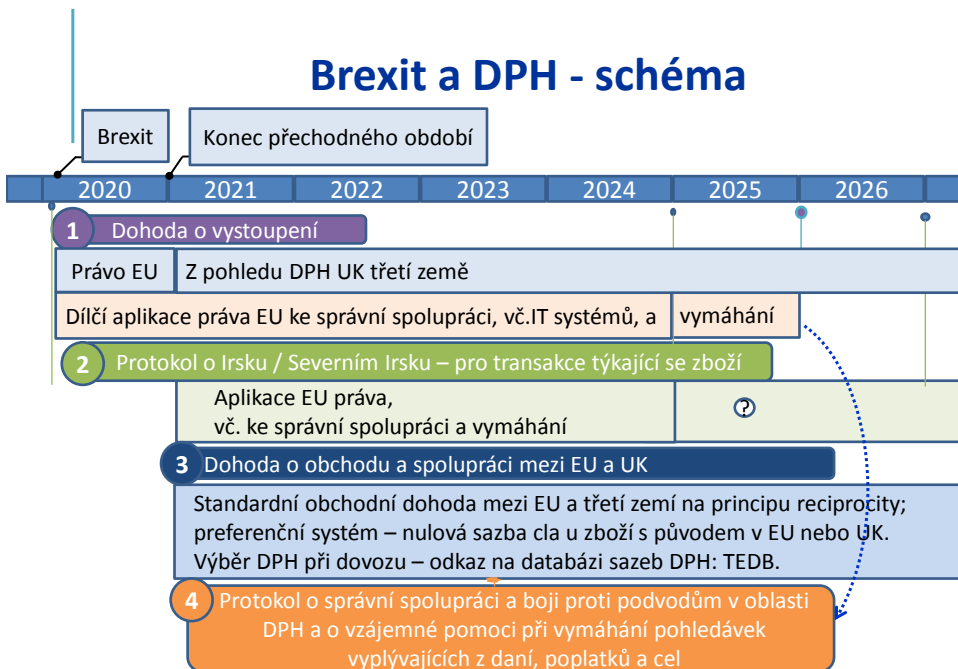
Brexit a DPH - schéma

Brexit

Konec přechodného období

| 2020 | 2021 | 2022 | 2023 | 2024 | 2025 | 2026 |
|---|---|---|---|---|---|---|

1 Dohoda o vystoupení

Právo EU

Z pohledu DPH UK třetí země

Dílčí aplikace práva EU ke správní spolupráci, vč.IT systémů, a vymáhání

2 Protokol o Irsku / Severním Irsku – pro transakce týkající se zboží

Aplikace EU práva, vč. ke správní spolupráci a vymáhání

?

3 Dohoda o obchodu a spolupráci mezi EU a UK

Standardní obchodní dohoda mezi EU a třetí zemí na principu reciprocity; preferenční systém – nulová sazba cla u zboží s původem v EU nebo UK. Výběr DPH při dovozu – odkaz na databázi sazeb DPH: TEDB.

4 Protokol o správní spolupráci a boji proti podvodům v oblasti DPH a o vzájemné pomoci při vymáhání pohledávek vyplývajících z daní, poplatků a cel